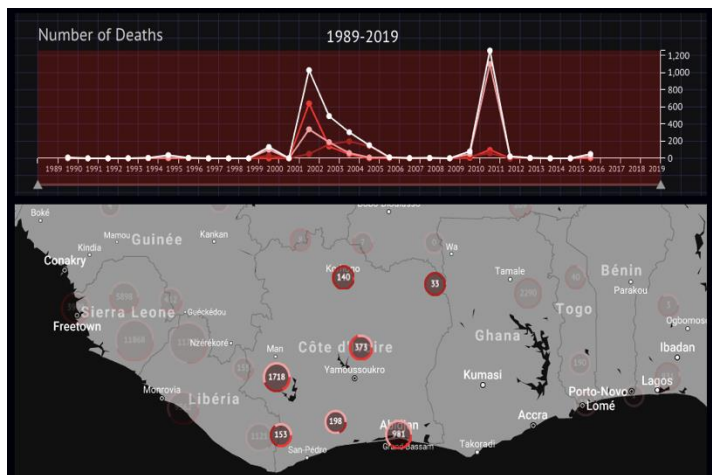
Number of Deaths

1989-2019

1,200
1,000
800
600
400
200
0

1989 1990 1991 1992 1993 1994 1995 1996 1997 1998 1999 2000 2001 2002 2003 2004 2005 2006 2007 2008 2009 2010 2011 2012 2013 2014 2015 2016 2017 2018 2019

Boké
Mamou
Guinée
Kankan
Kindia
Conakry
Sierra Leone
Guéckédou
Freetown
Nzérékoré
Monrovia
Libéria
Man
Korhogo
140
Côte d'Ivoire
373
Yamoussoukro
1718
153
198
San-Pédro
Abidjan
981
Grand-Bassam
Wa
33
Tamale
Ghana
Kumasi
Takoradi
Accra
Togo
Bénin
Parakou
Porto-Novo
Lomé
Lagos
Ibadan
Ogbomosho